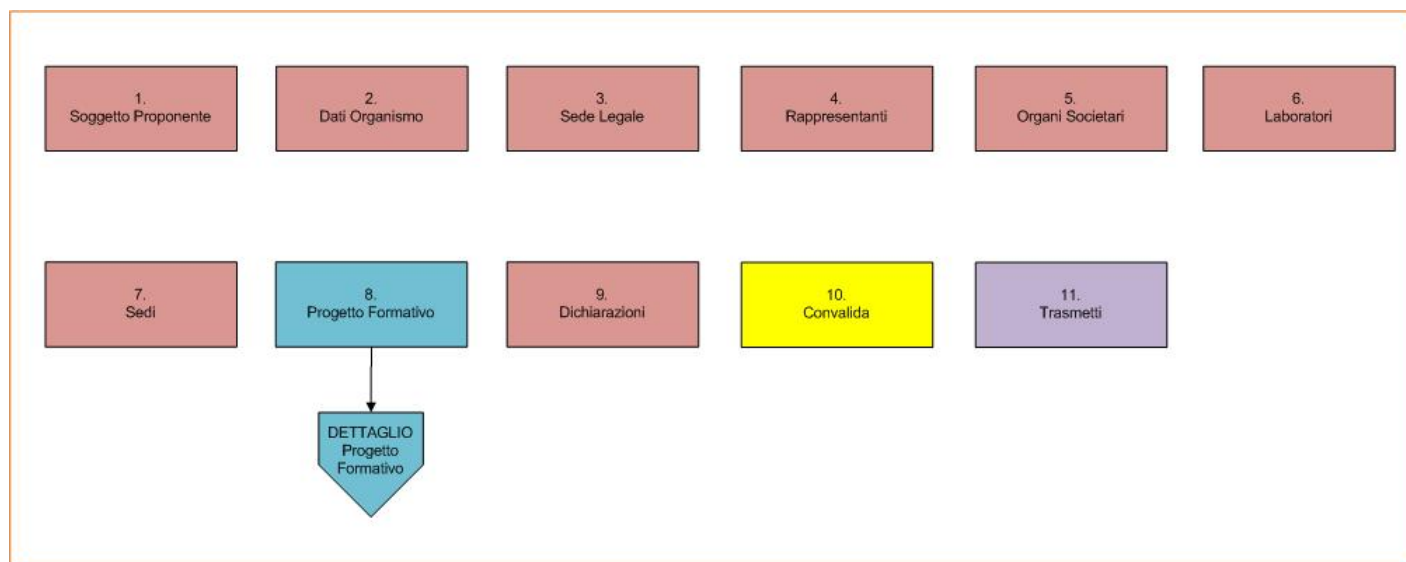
1.
Soggetto Proponente

2.
Dati Organismo

3.
Sede Legale

4.
Rappresentanti

5.
Organi Societari

6.
Laboratori

7.
Sedi

8.
Progetto Formativo

9.
Dichiarazioni

10.
Convalida

11.
Trasmetti

DETTAGLIO
Progetto
Formativo